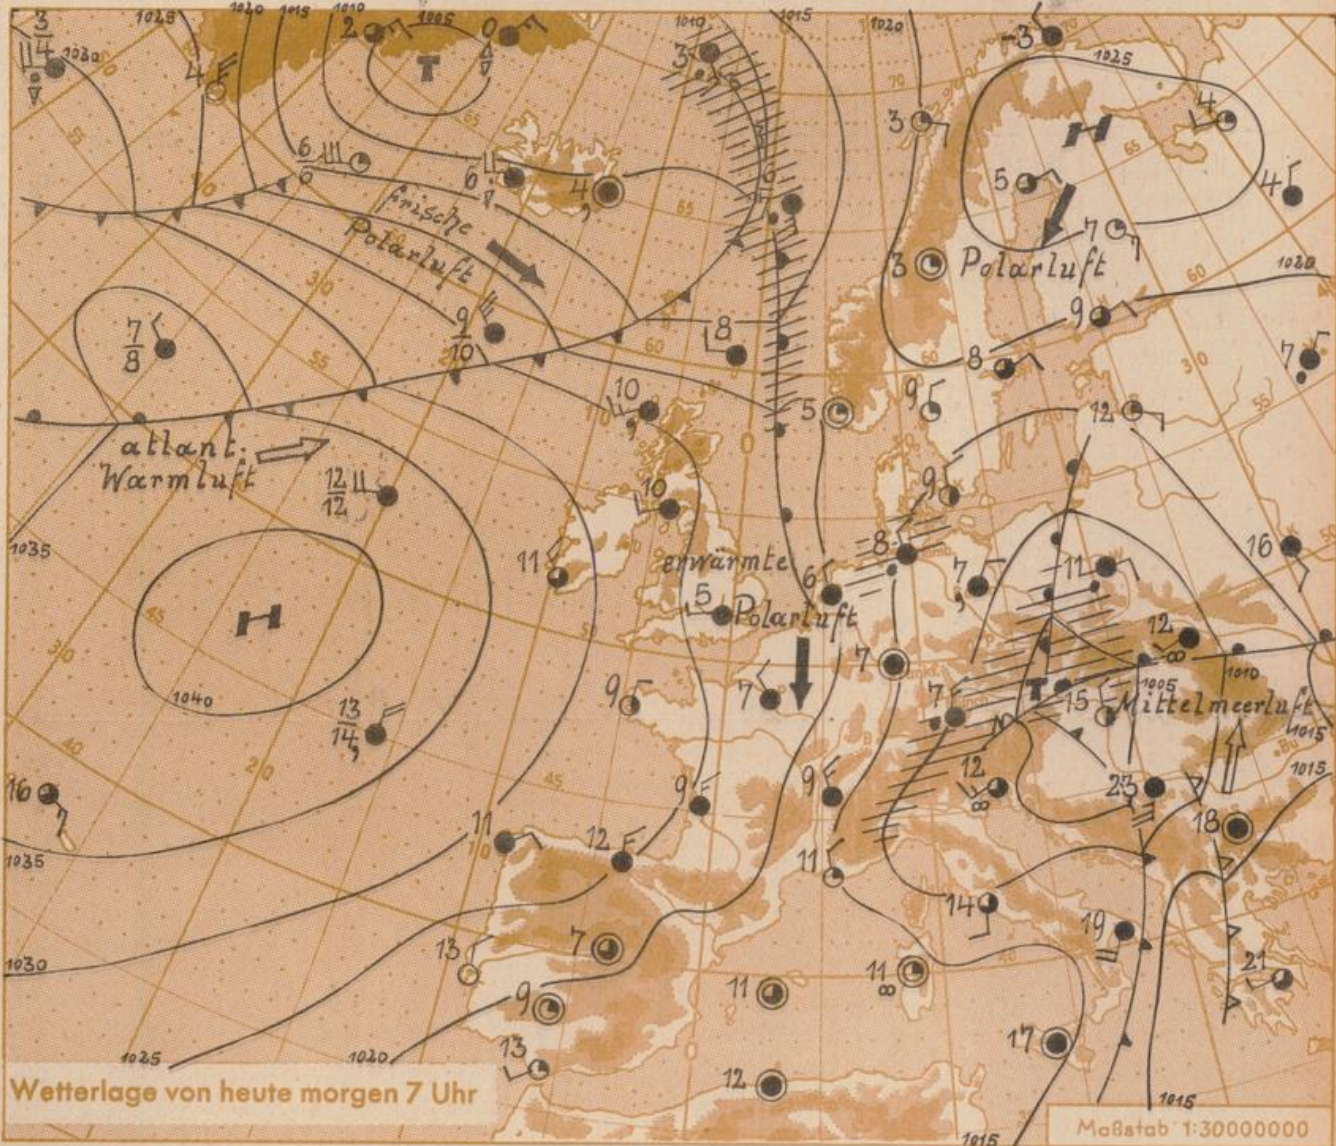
$\frac{3}{4}$ 1030 1025 1020 1015 1010 1005 2 0 T 4 6 $\frac{6}{6}$ 6 4 3 3 6 1010 1015 1020 1025 3 H 5 4 4 7 3 Polarluft

frische Polarluft

$\frac{7}{8}$ $\frac{9}{10}$ 8 9 8 9 7 5 10 12 10 12

atlant. Warmluft

$\frac{12}{12}$ 1035 H 11 erwärmte 5 Polarluft 6 8 9 7 11 16 1040 $\frac{13}{14}$ 9 7 7 7 12 15 T Mittelmeerluft 1005 1010 1015 16 9 9 12 23 18 11 12 11 14 19 1035 1030 13 7 9 11 11 21 17 13 12 1025 1020 1015 1015

Wetterlage von heute morgen 7 Uhr

Maßstab 1:30000000